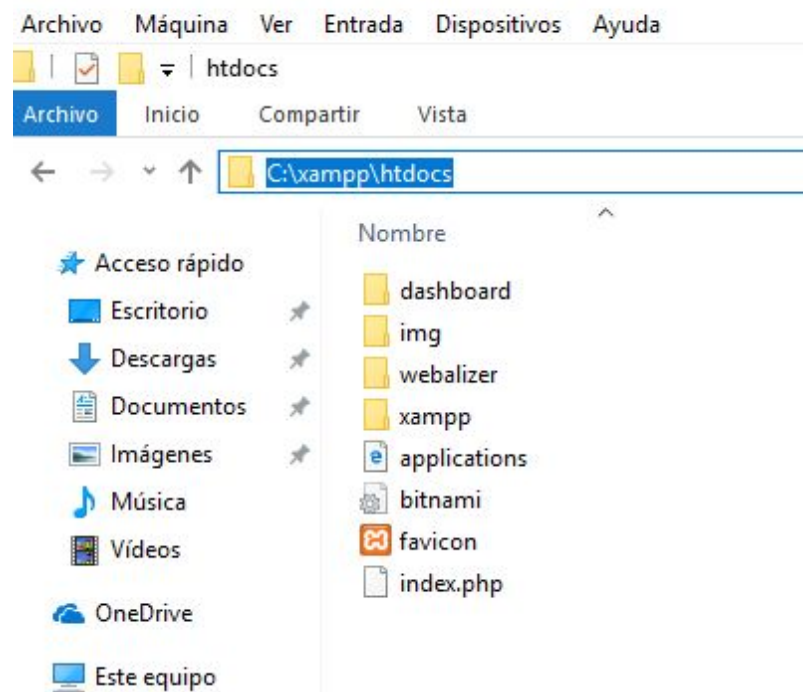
Archivo Máquina Ver Entrada Dispositivos Ayuda

htdocs

Archivo Inicio Compartir Vista

C:\xampp\htdocs

Nombre

Acceso rápido
Escritorio
Descargas
Documentos
Imágenes
Música
Vídeos

OneDrive

Este equipo

dashboard
img
webalizer
xampp
applications
bitnami
favicon
index.php